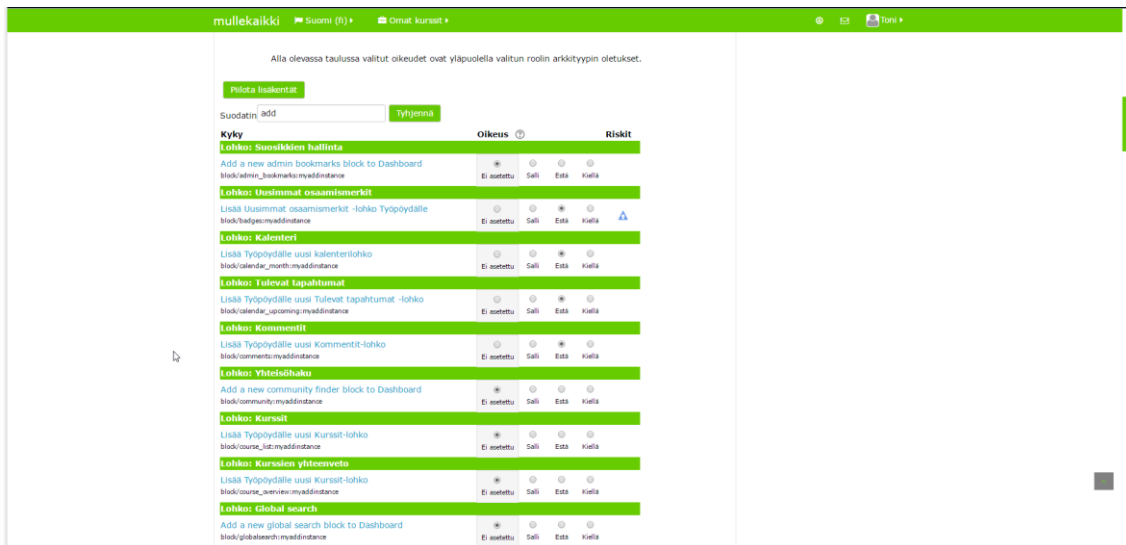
mullekaikki Suomi (fi) Omat kurssit Toni

Alla olevassa taulussa valitut oikeudet ovat yläpuolella valitun roolin arkkityypin oletukset.

Piilota lisäkentät

Suodatin add Tyhjennä

| Kyky | Oikeus | | | | Riskit |
|---|---|---|---|---|---|
| **Lohko: Suosikkien hallinta** | | | | | |
| Add a new admin bookmarks block to Dashboard block/admin_bookmarks:myaddinstance | Ei asetettu | Salli | Estä | Kiellä | |
| **Lohko: Uusimmat osaamismerkit** | | | | | |
| Lisää Uusimmat osaamismerkit -lohko Työpöydälle block/badges:myaddinstance | Ei asetettu | Salli | Estä | Kiellä | |
| **Lohko: Kalenteri** | | | | | |
| Lisää Työpöydälle uusi kalenterilohko block/calendar_month:myaddinstance | Ei asetettu | Salli | Estä | Kiellä | |
| **Lohko: Tulevat tapahtumat** | | | | | |
| Lisää Työpöydälle uusi Tulevat tapahtumat -lohko block/calendar_upcoming:myaddinstance | Ei asetettu | Salli | Estä | Kiellä | |
| **Lohko: Kommentit** | | | | | |
| Lisää Työpöydälle uusi Kommentit-lohko block/comments:myaddinstance | Ei asetettu | Salli | Estä | Kiellä | |
| **Lohko: Yhteisöhaku** | | | | | |
| Add a new community finder block to Dashboard block/community:myaddinstance | Ei asetettu | Salli | Estä | Kiellä | |
| **Lohko: Kurssit** | | | | | |
| Lisää Työpöydälle uusi Kurssit-lohko block/course_list:myaddinstance | Ei asetettu | Salli | Estä | Kiellä | |
| **Lohko: Kurssien yhteenveto** | | | | | |
| Lisää Työpöydälle uusi Kurssit-lohko block/course_overview:myaddinstance | Ei asetettu | Salli | Estä | Kiellä | |
| **Lohko: Global search** | | | | | |
| Add a new global search block to Dashboard block/globalsearch:myaddinstance | Ei asetettu | Salli | Estä | Kiellä | |